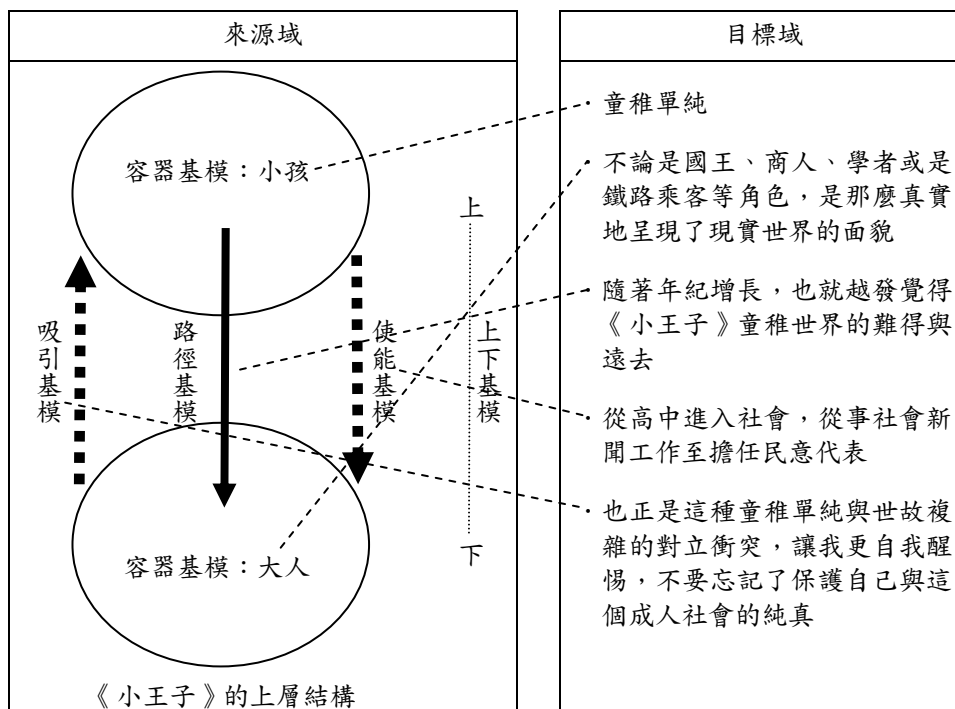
來源域

容器基模：小孩

上

吸引基模

路徑基模

使能基模

上下基模

容器基模：大人

下

《小王子》的上層結構

目標域

童稚單純

不論是國王、商人、學者或是鐵路乘客等角色，是那麼真實地呈現了現實世界的面貌

隨著年紀增長，也就越發覺得《小王子》童稚世界的難得與遠去

從高中進入社會，從事社會新聞工作至擔任民意代表

也正是這種童稚單純與世故複雜的對立衝突，讓我更自我醒惕，不要忘記了保護自己與這個成人社會的純真